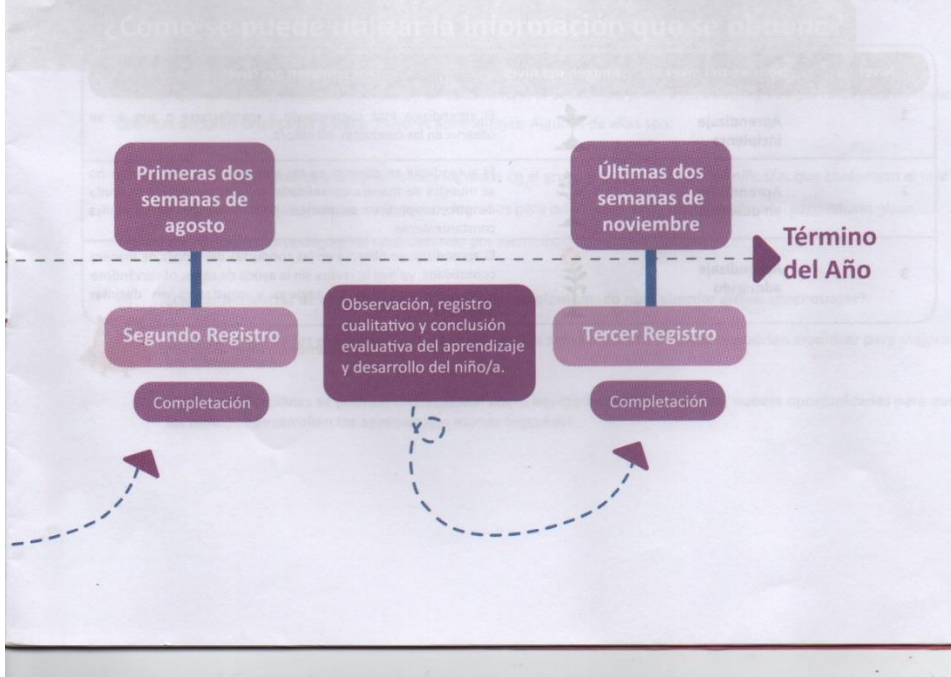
Primeras dos semanas de agosto

Segundo Registro

Completación

Observación, registro cualitativo y conclusión evaluativa del aprendizaje y desarrollo del niño/a.

Últimas dos semanas de noviembre

Término del Año

Tercer Registro

Completación